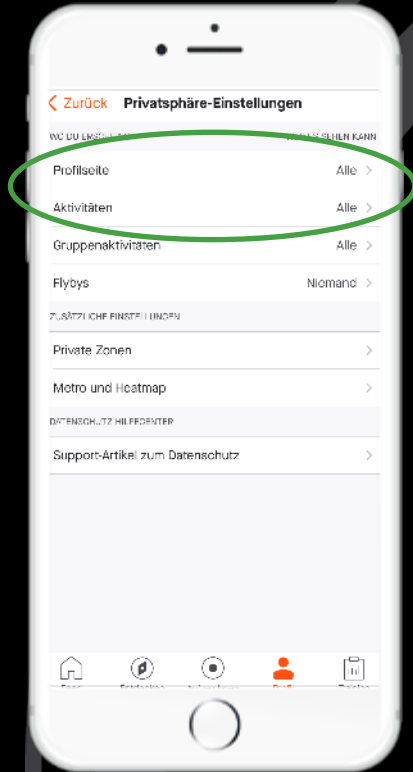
< Zurück Privatsphäre-Einstellungen

WO DU ERSCH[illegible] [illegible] SEHEN KANN

Profilseite Alle >

Aktivitäten Alle >

Gruppenaktivitäten Alle >

Flybys Niemand >

ZUSÄTZLICHE EINSTELLUNGEN

Private Zonen >

Metro und Heatmap >

DATENSCHUTZ HILFECENTER

Support-Artikel zum Datenschutz >

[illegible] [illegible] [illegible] Profil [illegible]